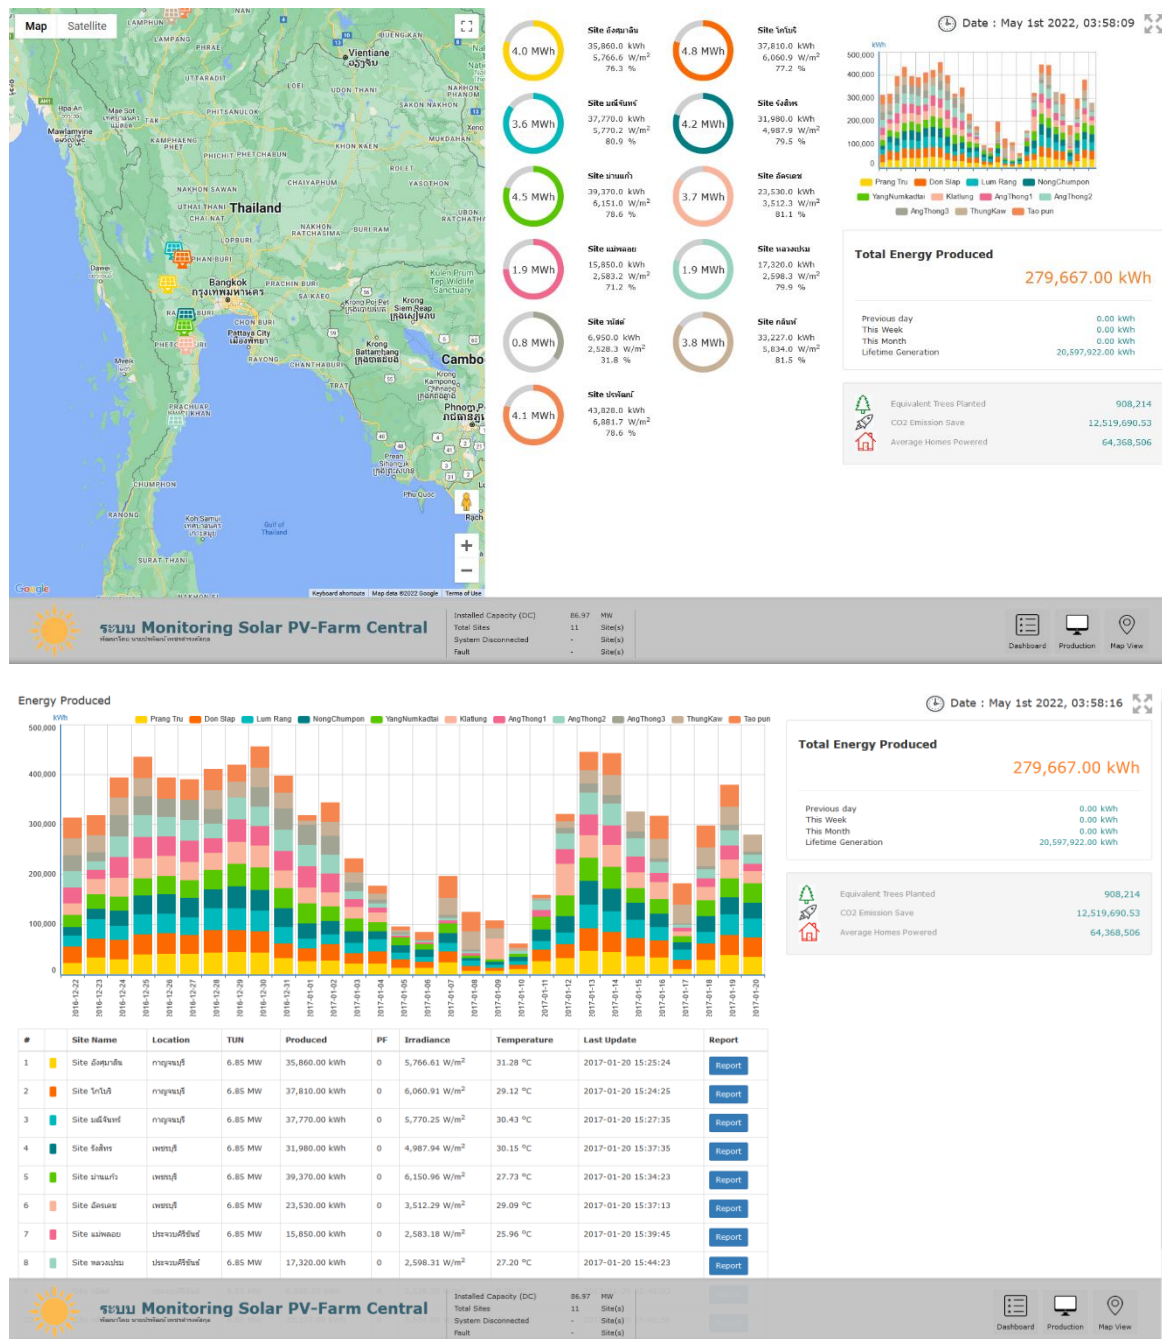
Map Satellite

LAMPHUN LAMPANG PHRAE NAN BUENG KAN Vientiane ວຽງຈັນ UTTARADIT LOEI UDON THANI NAKHON PHANOM SAKON NAKHON Mae Sot TAK PHITSANULOK Mawlamyine KAMPHAENG PHET PHICHIT PHETCHABUN KHON KAEN MUKDAHAN ROI ET CHAIYAPHUM YASOTHON NAKHON SAWAN UTHAI THANI Thailand CHAI NAT UBON RATCHATHANI NAKHON RATCHASIMA BURI RAM LOPBURI Dawei PHAN BURI Bangkok กรุงเทพมหานคร PRACHIN BURI SA KAEO Kulen Prum Tep Wildlife Sanctuary Krong Poi Pet Krong Siem Reap CHON BURI Pattaya City PHETCHABURI RAYONG CHANTHABURI Krong Battambang Cambo TRAT Myeik PRACHUAP KHIRI KHAN Krong Kampong Phnom Penh Prean Shanouk CHUMPHON Phu Quoc RANONG Koh Samui Rach Gulf of Thailand SURAT THANI NAKHON Google Keyboard shortcuts Map data ©2022 Google Terms of Use

4.0 MWh
Site อังศุมาลิน
35,860.0 kWh
5,766.6 W/m²
76.3 %

4.8 MWh
Site โกโบริ
37,810.0 kWh
6,060.9 W/m²
77.2 %

3.6 MWh
Site มณีจันทร์
37,770.0 kWh
5,770.2 W/m²
80.9 %

4.2 MWh
Site รังสิทร
31,980.0 kWh
4,987.9 W/m²
79.5 %

4.5 MWh
Site ม่านแก้ว
39,370.0 kWh
6,151.0 W/m²
78.6 %

3.7 MWh
Site อัคเนย
23,530.0 kWh
3,512.3 W/m²
81.1 %

1.9 MWh
Site แม่พลอย
15,850.0 kWh
2,583.2 W/m²
71.2 %

1.9 MWh
Site หลวงปม
17,320.0 kWh
2,598.3 W/m²
79.9 %

0.8 MWh
Site วนัสส์
6,950.0 kWh
2,528.3 W/m²
31.8 %

3.8 MWh
Site กลันท์
33,227.0 kWh
5,834.0 W/m²
81.5 %

4.1 MWh
Site ประพัฒน์
43,828.0 kWh
6,881.7 W/m²
78.6 %

Date : May 1st 2022, 03:58:09

kWh
500,000
400,000
300,000
200,000
100,000
0

Prang Tru Don Slap Lum Rang NongChumpon YangNumkadtai Klatlung AngThong1 AngThong2 AngThong3 ThungKaw Tao pun

Total Energy Produced
279,667.00 kWh

Previous day 0.00 kWh
This Week 0.00 kWh
This Month 0.00 kWh
Lifetime Generation 20,597,922.00 kWh

Equivalent Trees Planted 908,214
CO2 Emission Save 12,519,690.53
Average Homes Powered 64,368,506

ระบบ Monitoring Solar PV-Farm Central

Installed Capacity (DC) 86.97 MW
Total Sites 11 Site(s)
System Disconnected - Site(s)
Fault - Site(s)

Dashboard Production Map View

Energy Produced

kWh
500,000
400,000
300,000
200,000
100,000
0

Prang Tru Don Slap Lum Rang NongChumpon YangNumkadtai Klatlung AngThong1 AngThong2 AngThong3 ThungKaw Tao pun

2016-12-22 2016-12-23 2016-12-24 2016-12-25 2016-12-26 2016-12-27 2016-12-28 2016-12-29 2016-12-30 2016-12-31 2017-01-01 2017-01-02 2017-01-03 2017-01-04 2017-01-05 2017-01-06 2017-01-07 2017-01-08 2017-01-09 2017-01-10 2017-01-11 2017-01-12 2017-01-13 2017-01-14 2017-01-15 2017-01-16 2017-01-17 2017-01-18 2017-01-19 2017-01-20

Date : May 1st 2022, 03:58:16

Total Energy Produced
279,667.00 kWh

Previous day 0.00 kWh
This Week 0.00 kWh
This Month 0.00 kWh
Lifetime Generation 20,597,922.00 kWh

Equivalent Trees Planted 908,214
CO2 Emission Save 12,519,690.53
Average Homes Powered 64,368,506

| # | Site Name | Location | TUN | Produced | PF | Irradiance | Temperature | Last Update | Report |
|---|---|---|---|---|---|---|---|---|---|
| 1 | Site อังศุมาลิน | กาญจนบุรี | 6.85 MW | 35,860.00 kWh | 0 | 5,766.61 W/m² | 31.28 °C | 2017-01-20 15:25:24 | Report |
| 2 | Site โกโบริ | กาญจนบุรี | 6.85 MW | 37,810.00 kWh | 0 | 6,060.91 W/m² | 29.12 °C | 2017-01-20 15:24:25 | Report |
| 3 | Site มณีจันทร์ | กาญจนบุรี | 6.85 MW | 37,770.00 kWh | 0 | 5,770.25 W/m² | 30.43 °C | 2017-01-20 15:27:35 | Report |
| 4 | Site รังสิทร | เพชรบุรี | 6.85 MW | 31,980.00 kWh | 0 | 4,987.94 W/m² | 30.15 °C | 2017-01-20 15:37:35 | Report |
| 5 | Site ม่านแก้ว | เพชรบุรี | 6.85 MW | 39,370.00 kWh | 0 | 6,150.96 W/m² | 27.73 °C | 2017-01-20 15:34:23 | Report |
| 6 | Site อัคเนย | เพชรบุรี | 6.85 MW | 23,530.00 kWh | 0 | 3,512.29 W/m² | 29.09 °C | 2017-01-20 15:37:13 | Report |
| 7 | Site แม่พลอย | ประจวบคีรีขันธ์ | 6.85 MW | 15,850.00 kWh | 0 | 2,583.18 W/m² | 25.96 °C | 2017-01-20 15:39:45 | Report |
| 8 | Site หลวงปม | ประจวบคีรีขันธ์ | 6.85 MW | 17,320.00 kWh | 0 | 2,598.31 W/m² | 27.20 °C | 2017-01-20 15:44:23 | Report |

ระบบ Monitoring Solar PV-Farm Central

Installed Capacity (DC) 86.97 MW
Total Sites 11 Site(s)
System Disconnected - Site(s)
Fault - Site(s)

Dashboard Production Map View